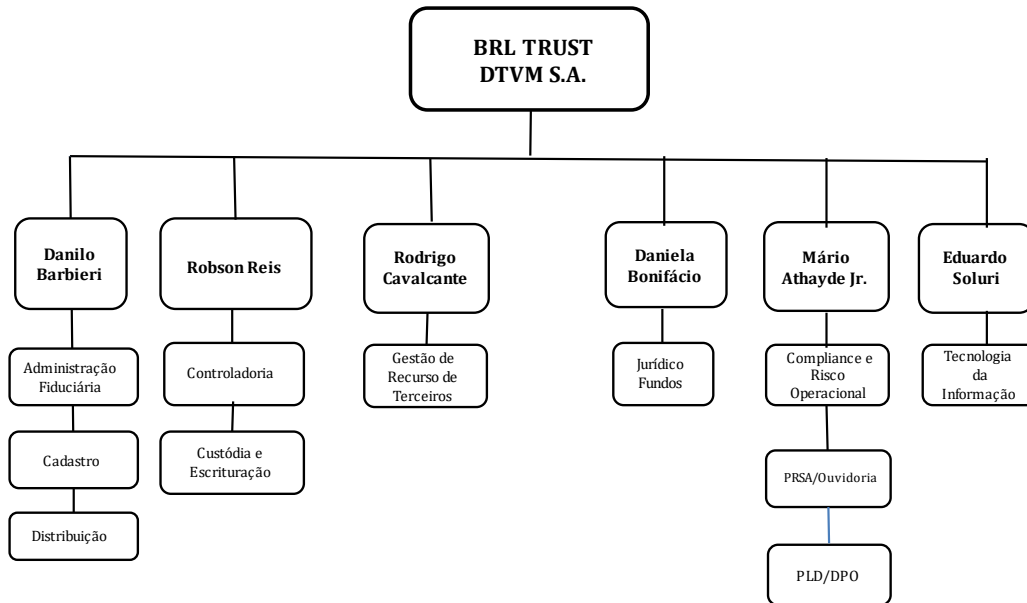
BRL TRUST DTVM S.A.

Danilo Barbieri

Administração Fiduciária

Cadastro

Distribuição

Robson Reis

Controladoria

Custódia e Escrituração

Rodrigo Cavalcante

Gestão de Recurso de Terceiros

Daniela Bonifácio

Jurídico Fundos

Mário Athayde Jr.

Compliance e Risco Operacional

PRSA/Ouvidoria

PLD/DPO

Eduardo Soluri

Tecnologia da Informação